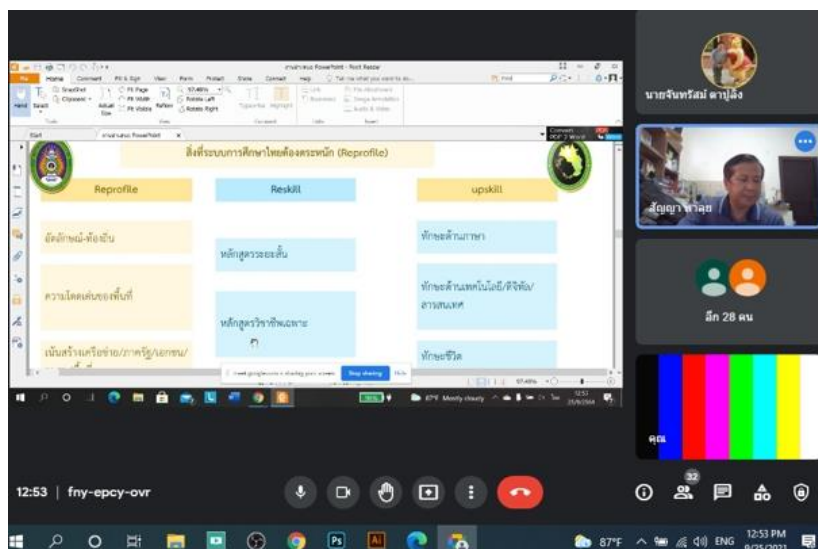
งานนำเสนอ PowerPoint - Foxit Reader

File Home Comment Fill & Sign View Form Protect Share Connect Help Tell me what you want to do... Find

Hand Select Snapshot Clipboard Actual Size Fit Page Fit Width Fit Visible Reflow 57.48% Rotate Left Rotate Right Typewriter Highlight Link Bookmark File Attachment Image Annotation Audio & Video

Start งานนำเสนอ PowerPoint

สิ่งที่ระบบการศึกษาไทยต้องตระหนัก (Reprofile)

| Reprofile | Reskill | upskill |
|---|---|---|
| อัตลักษณ์-ท้องถิ่น | หลักสูตรระยะสั้น | ทักษะด้านภาษา |
| ความโดดเด่นของพื้นที่ | หลักสูตรวิชาชีพเฉพาะ | ทักษะด้านเทคโนโลยี/ดิจิทัล/สารสนเทศ |
| เน้นสร้างเครือข่าย/ภาคภูมิ/เอกชน/ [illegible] | | ทักษะชีวิต |

meet.google.com is sharing your screen. Stop sharing Hide

57.48%

87°F Mostly cloudy 12:51 25/9/2564

นายจันทร์สม ตาปลิ้ง

สัญญา สาลุข

อีก 28 คน

คุณ

12:53 | fny-epcy-ovr

32

87°F ENG 12:53 PM 9/25/2021